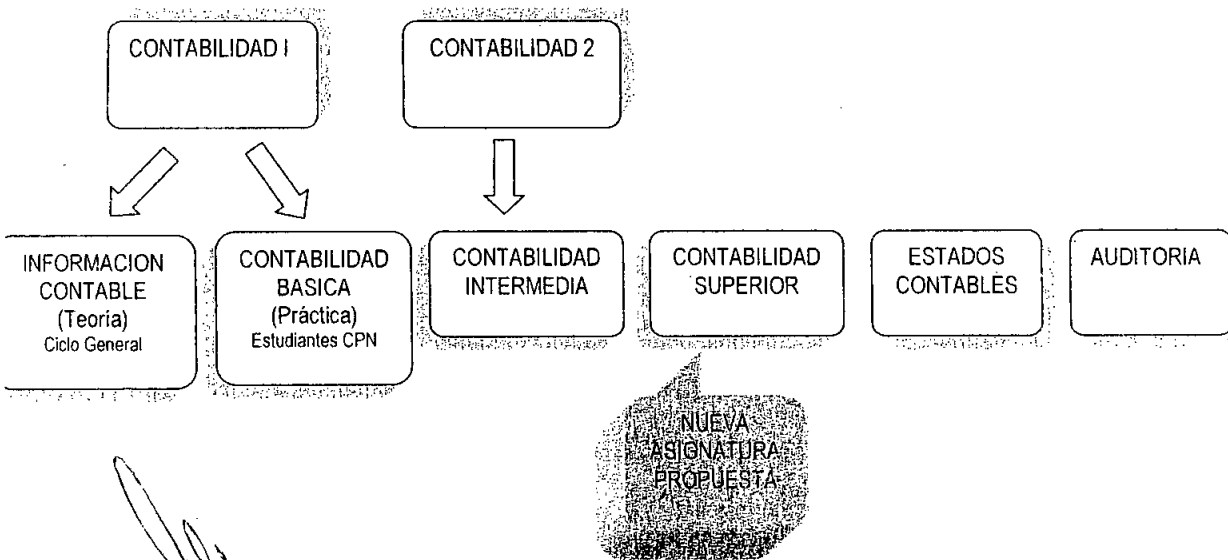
CONTABILIDAD I

CONTABILIDAD 2

INFORMACION CONTABLE (Teoria) Ciclo General

CONTABILIDAD BASICA (Práctica) Estudiantes CPN

CONTABILIDAD INTERMEDIA

CONTABILIDAD SUPERIOR

ESTADOS CONTABLES

AUDITORIA

NUEVA ASIGNATURA PROPUESTA